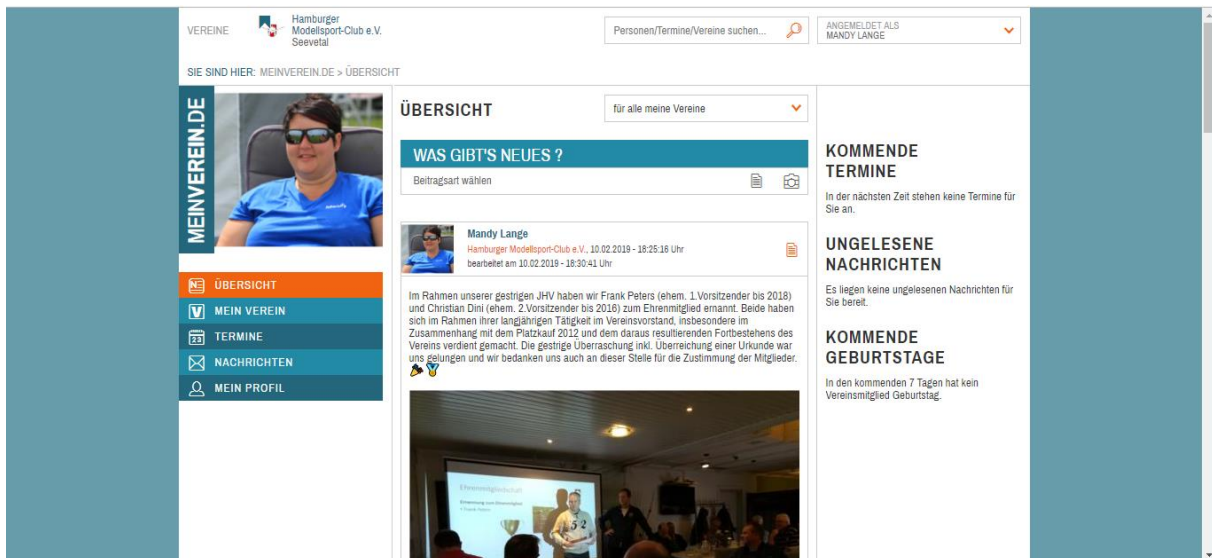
VEREINE Hamburger Modellsport-Club e.V. Seevetal

Personen/Termine/Vereine suchen...

ANGEMELDET ALS MANDY LANGE

SIE SIND HIER: MEINVEREIN.DE > ÜBERSICHT

MEINVEREIN.DE

ÜBERSICHT
MEIN VEREIN
TERMINE
NACHRICHTEN
MEIN PROFIL

ÜBERSICHT

für alle meine Vereine

WAS GIBT'S NEUES ?

Beitragsart wählen

Mandy Lange
Hamburger Modellsport-Club e.V., 10.02.2019 - 18:25:16 Uhr
bearbeitet am 10.02.2019 - 18:30:41 Uhr

Im Rahmen unserer gestrigen JHV haben wir Frank Peters (ehem. 1.Vorsitzender bis 2018) und Christian Dini (ehem. 2.Vorsitzender bis 2016) zum Ehrenmitglied ernannt. Beide haben sich im Rahmen ihrer langjährigen Tätigkeit im Vereinsvorstand, insbesondere im Zusammenhang mit dem Platzkauf 2012 und dem daraus resultierenden Fortbestehens des Vereins verdient gemacht. Die gestrige Überraschung inkl. Überreichung einer Urkunde war uns gelungen und wir bedanken uns auch an dieser Stelle für die Zustimmung der Mitglieder.

KOMMENDE TERMINE

In der nächsten Zeit stehen keine Termine für Sie an.

UNGELESENE NACHRICHTEN

Es liegen keine ungelesenen Nachrichten für Sie bereit.

KOMMENDE GEBURTSTAGE

In den kommenden 7 Tagen hat kein Vereinsmitglied Geburtstag.